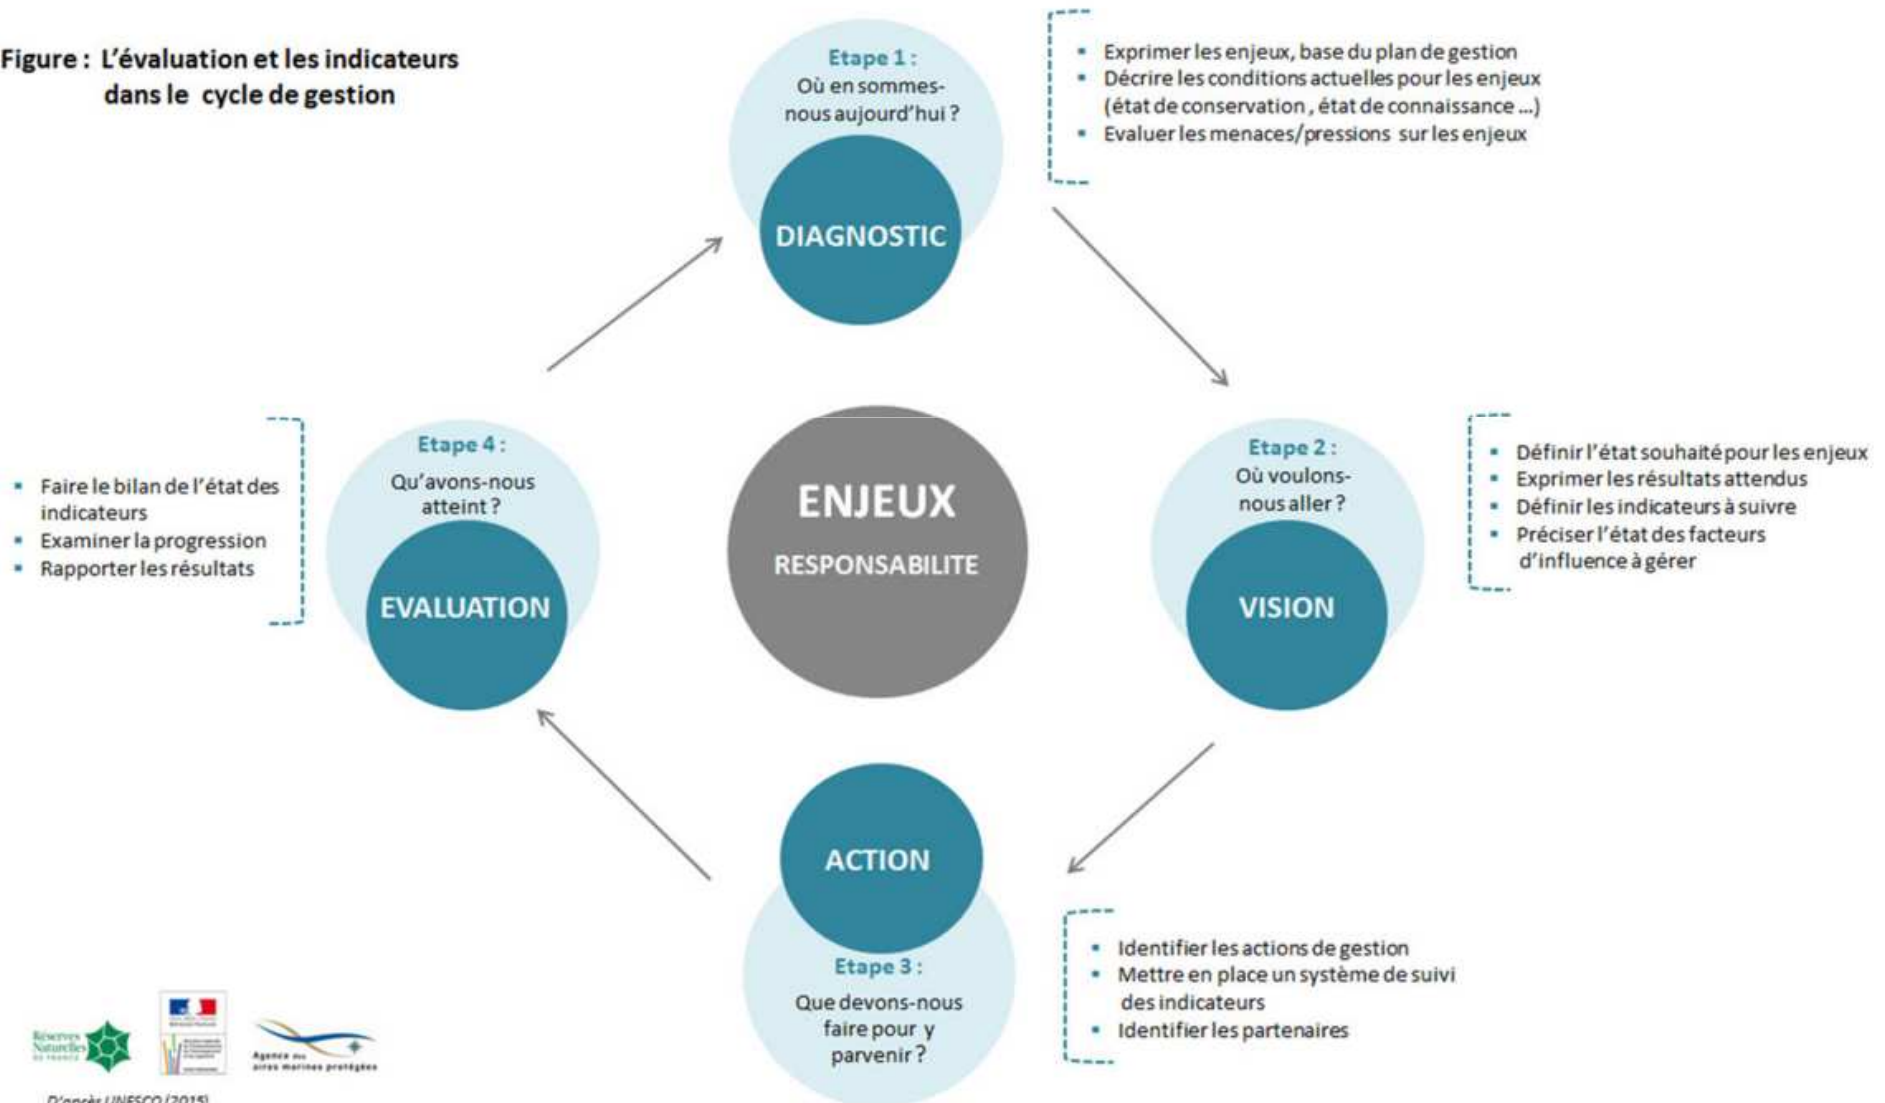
Figure : L'évaluation et les indicateurs dans le cycle de gestion

Etape 1 :
Où en sommes-nous aujourd'hui ?
DIAGNOSTIC

- Exprimer les enjeux, base du plan de gestion
- Décrire les conditions actuelles pour les enjeux (état de conservation, état de connaissance ...)
- Evaluer les menaces/pressions sur les enjeux

Etape 4 :
Qu'avons-nous atteint ?
EVALUATION

- Faire le bilan de l'état des indicateurs
- Examiner la progression
- Rapporter les résultats

ENJEUX
RESPONSABILITE

Etape 2 :
Où voulons-nous aller ?
VISION

- Définir l'état souhaité pour les enjeux
- Exprimer les résultats attendus
- Définir les indicateurs à suivre
- Préciser l'état des facteurs d'influence à gérer

ACTION
Etape 3 :
Que devons-nous faire pour y parvenir ?

- Identifier les actions de gestion
- Mettre en place un système de suivi des indicateurs
- Identifier les partenaires

Réserves Naturelles de France
Agence des aires marines protégées
D'après UNESCO (2015)